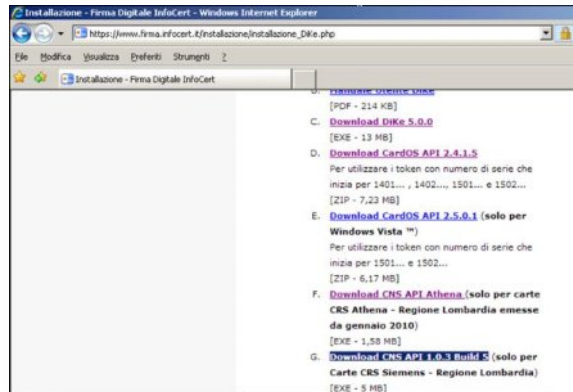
Installazione - Firma Digitale InfoCert - Windows Internet Explorer

https://www.firma.infocert.it/installazione/installazione_DiKe.php

File Modifica Visualizza Preferiti Strumenti ?

Installazione - Firma Digitale InfoCert

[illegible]

[PDF - 214 KB]

C. Download DiKe 5.0.0

[EXE - 13 MB]

D. Download CardOS API 2.4.1.5

Per utilizzare i token con numero di serie che inizia per 1401... , 1402..., 1501... e 1502...

[ZIP - 7,23 MB]

E. Download CardOS API 2.5.0.1 (solo per Windows Vista ™)

Per utilizzare i token con numero di serie che inizia per 1501... e 1502...

[ZIP - 6,17 MB]

F. Download CNS API Athena (solo per carte CRS Athena - Regione Lombardia emesse da gennaio 2010)

[EXE - 1,58 MB]

G. Download CNS API 1.0.3 Build 5 (solo per Carte CRS Siemens - Regione Lombardia)

[EXE - 5 MB]